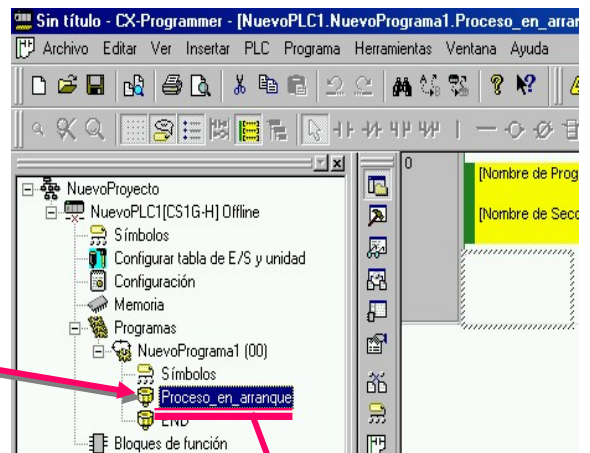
Sin título - CX-Programmer - [NuevoPLC1.NuevoPrograma1.Proceso_en_arran

Archivo Editar Ver Insertar PLC Programa Herramientas Ventana Ayuda

NuevoProyecto
NuevoPLC1[CS1G-H] Offline
Símbolos
Configurar tabla de E/S y unidad
Configuración
Memoria
Programas
NuevoPrograma1 (00)
Símbolos
Proceso_en_arranque
END
Bloques de función

0
[Nombre de Prog
[Nombre de Secc